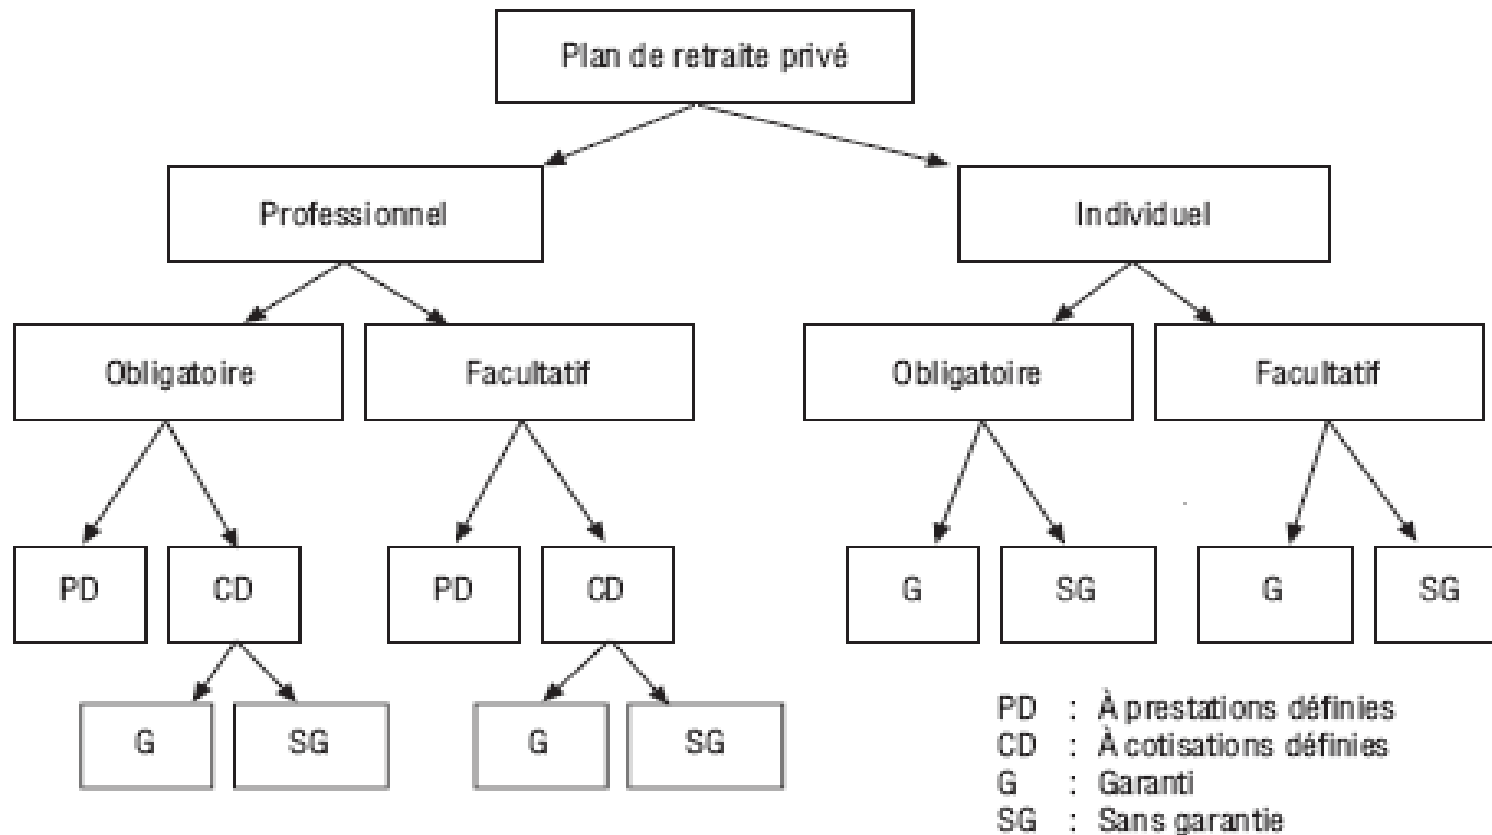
Plan de retraite privé

Professionnel

Individuel

Obligatoire

Facultatif

Obligatoire

Facultatif

PD

CD

PD

CD

G

SG

G

SG

G

SG

G

SG

PD : À prestations définies
CD : À cotisations définies
G : Garanti
SG : Sans garantie